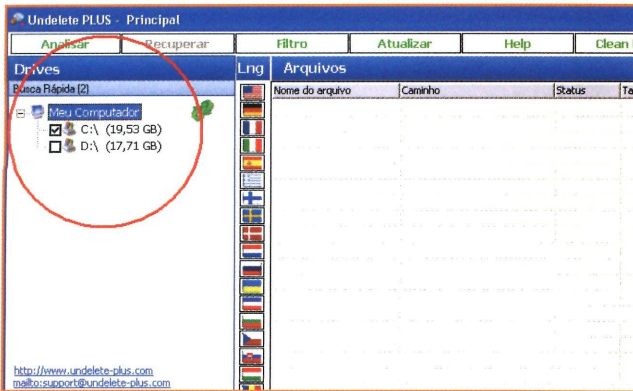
Undelete PLUS - Principal

Analisar | Recuperar | Filtro | Atualizar | Help | Clean

Drives

Busca Rápida (2)

Meu Computador

C:\ (19,53 GB)

D:\ (17,71 GB)

Lng

Arquivos

| Nome do arquivo | Caminho | Status | Ta |
|---|---|---|---|

http://www.undelete-plus.com
mailto:support@undelete-plus.com